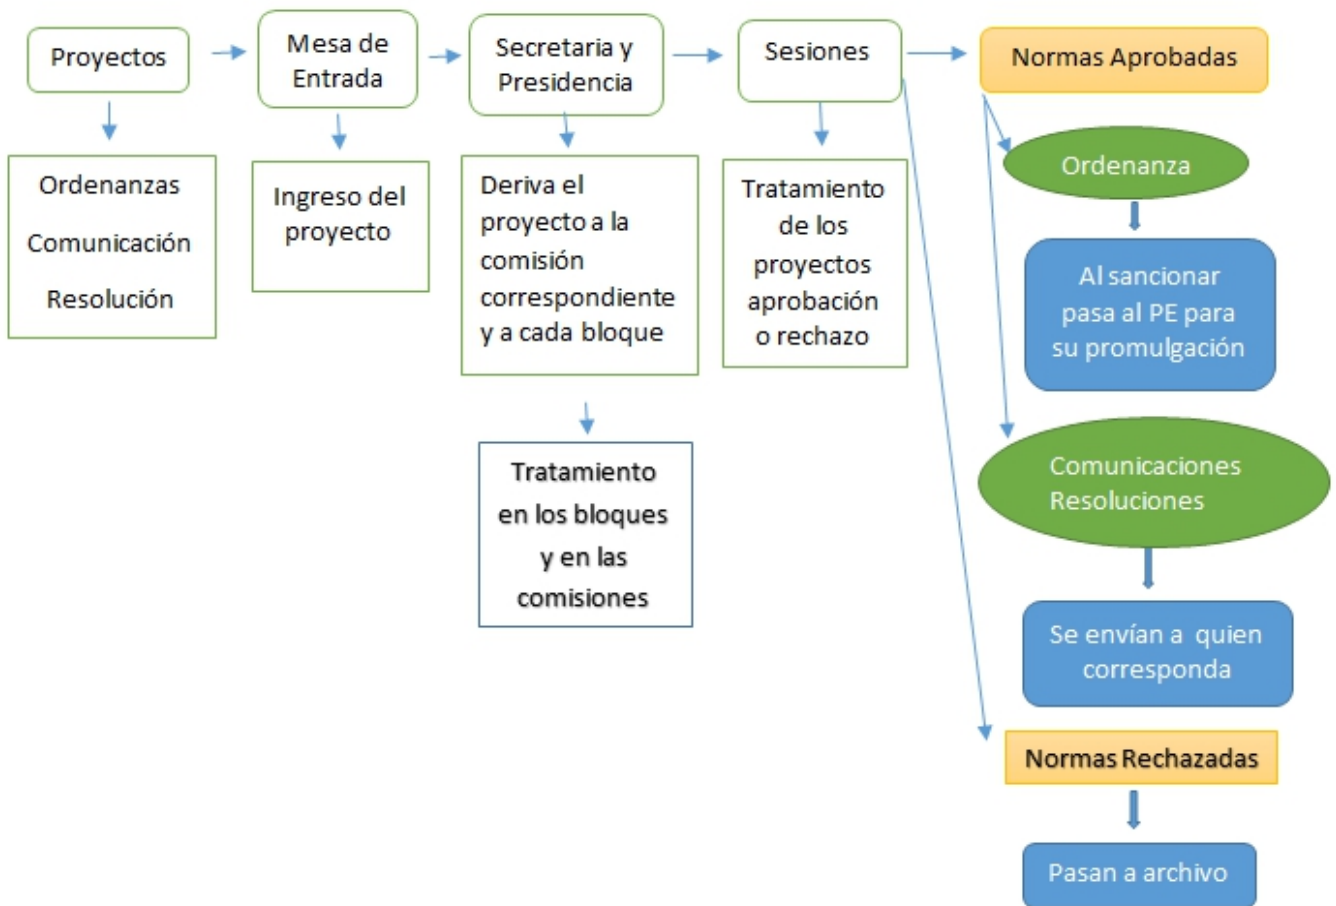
Proyectos

Ordenanzas
Comunicación
Resolución

Mesa de Entrada

Ingreso del proyecto

Secretaria y Presidencia

Deriva el proyecto a la comisión correspondiente y a cada bloque

Tratamiento en los bloques y en las comisiones

Sesiones

Tratamiento de los proyectos aprobación o rechazo

Normas Aprobadas

Ordenanza

Al sancionar pasa al PE para su promulgación

Comunicaciones
Resoluciones

Se envían a quien corresponda

Normas Rechazadas

Pasan a archivo